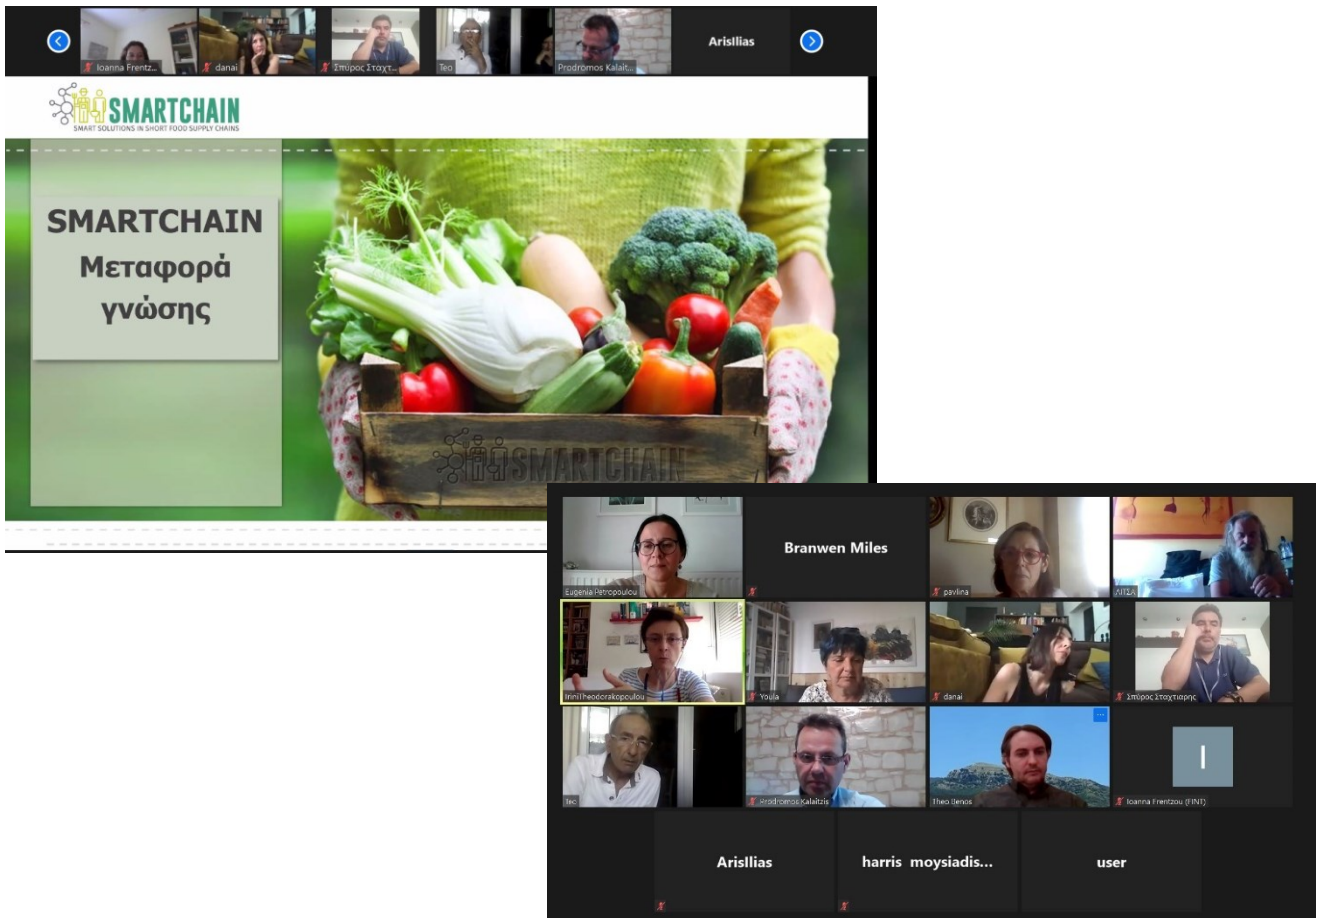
Ioanna Frentz... danai Σπύρος Σταχτ... Teo Prodromos Kalait... Arisllias

SMARTCHAIN
SMART SOLUTIONS IN SHORT FOOD SUPPLY CHAINS

SMARTCHAIN
Μεταφορά γνώσης

SMARTCHAIN

Eugenia Petropoulou
Branwen Miles
pavlina
ΛΙΤΣΑ
Irini Theodorakopoulou
Youla
danai
Σπύρος Σταχτιάρης
Teo
Prodromos Kalaitzis
Theo Ilenos
I
Ioanna Frentzou (FINT)
Arisllias
harris moysiadis...
user